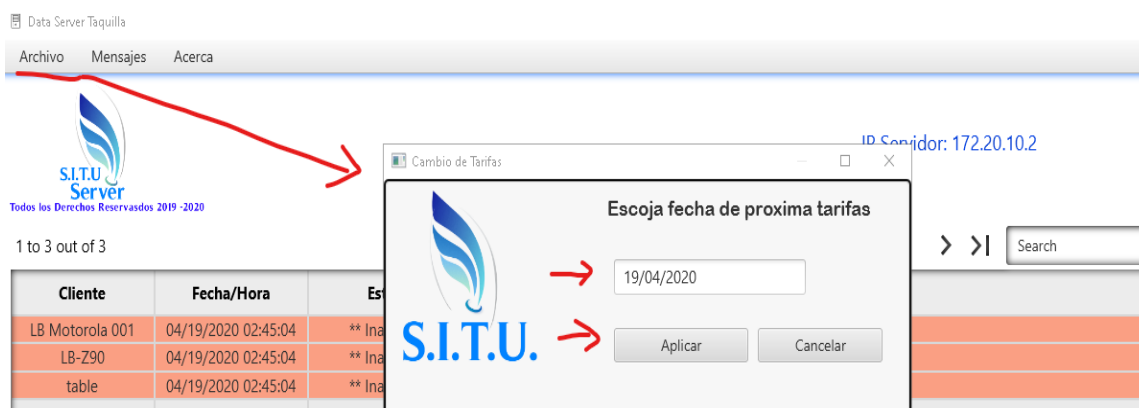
Data Server Taquilla

Archivo Mensajes Acerca

S.I.T.U Server
Todos los Derechos Reservasdos 2019 -2020

IP Servidor: 172.20.10.2

1 to 3 out of 3

> >| Search

| Cliente | Fecha/Hora | Est |
|---|---|---|
| LB Motorola 001 | 04/19/2020 02:45:04 | ** Ina |
| LB-Z90 | 04/19/2020 02:45:04 | ** Ina |
| table | 04/19/2020 02:45:04 | ** Ina |

Cambio de Tarifas

S.I.T.U.

Escoja fecha de proxima tarifas

19/04/2020

Aplicar Cancelar